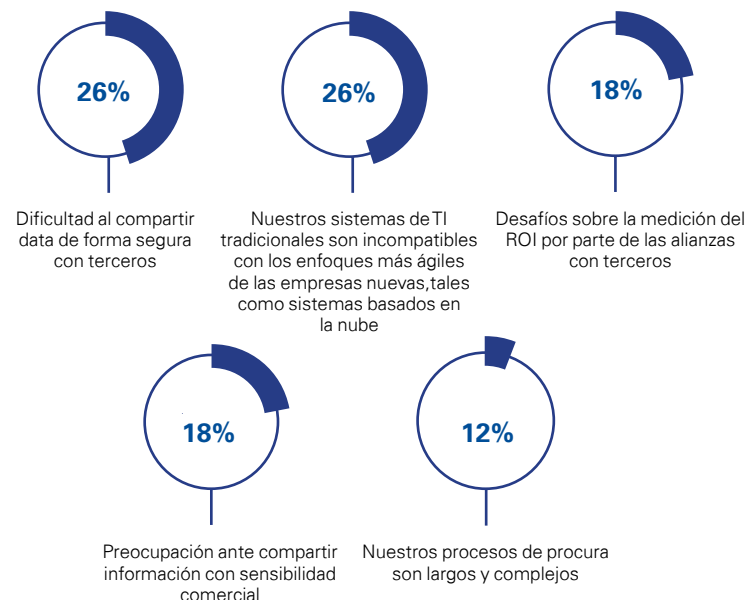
26%

Dificultad al compartir data de forma segura con terceros

26%

Nuestros sistemas de TI tradicionales son incompatibles con los enfoques más ágiles de las empresas nuevas,tales como sistemas basados en la nube

18%

Desafíos sobre la medición del ROI por parte de las alianzas con terceros

18%

Preocupación ante compartir información con sensibilidad comercial

12%

Nuestros procesos de procura son largos y complejos